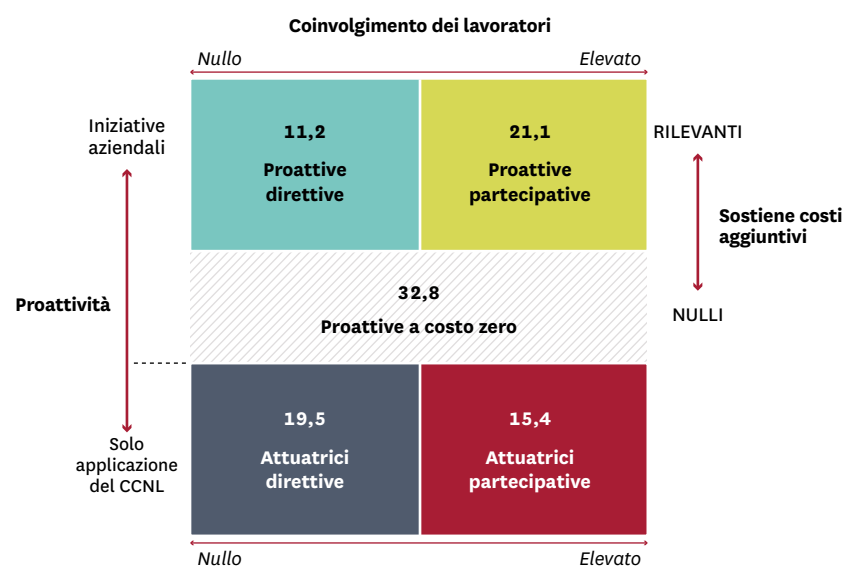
Coinvolgimento dei lavoratori

Nullo Elevato

Iniziative aziendali

Proattività

Solo applicazione del CCNL

11,2
Proattive direttive

21,1
Proattive partecipative

RILEVANTI

Sostiene costi aggiuntivi

NULLI

32,8
Proattive a costo zero

19,5
Attuatrici direttive

15,4
Attuatrici partecipative

Nullo Elevato